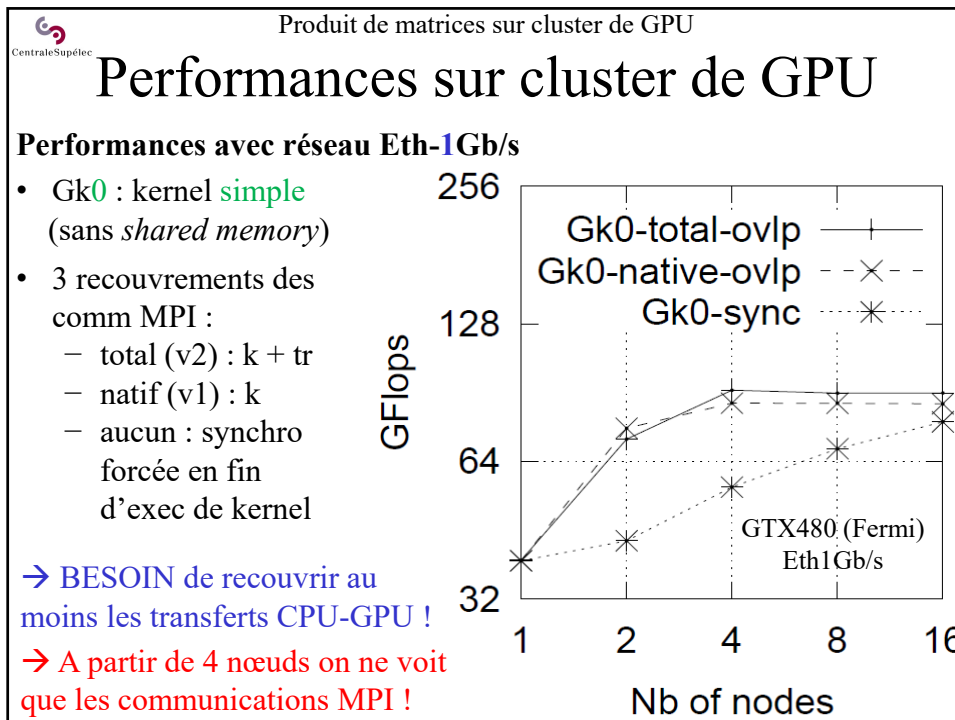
CentraleSupélec

Produit de matrices sur cluster de GPU

Performances sur cluster de GPU

Performances avec réseau Eth-1Gb/s

• Gk0 : kernel simple (sans *shared memory*)

• 3 recouvrements des comm MPI :
 − total (v2) : k + tr
 − natif (v1) : k
 − aucun : synchro forcée en fin d'exec de kernel

→ BESOIN de recouvrir au moins les transferts CPU-GPU !

→ A partir de 4 nœuds on ne voit que les communications MPI !

256
128
64
32
GFlops
Gk0-total-ovlp
Gk0-native-ovlp
Gk0-sync
GTX480 (Fermi)
Eth1Gb/s
1
2
4
8
16
Nb of nodes